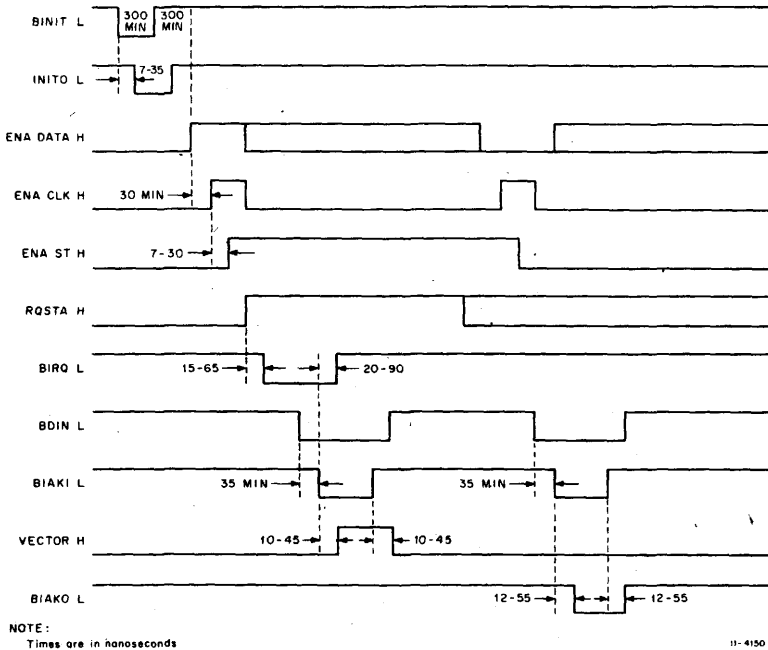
BINIT L
300 MIN
300 MIN
INITO L
7-35
ENA DATA H
ENA CLK H
30 MIN
ENA ST H
7-30
RQSTA H
BIRQ L
15-65
20-90
BDIN L
BIAKI L
35 MIN
35 MIN
VECTOR H
10-45
10-45
BIAKO L
12-55
12-55
NOTE:
Times are in nanoseconds
11-4150